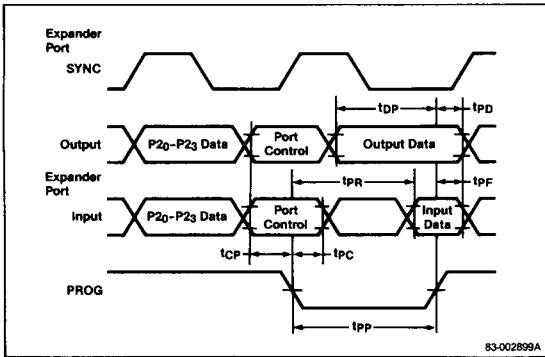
Expander Port

SYNC

$t_{DP}$

$t_{PD}$

Output

$P2_0$-$P2_3$ Data

Port Control

Output Data

Expander Port

$t_{PR}$

$t_{PF}$

Input

$P2_0$-$P2_3$ Data

Port Control

Input Data

$t_{CP}$

$t_{PC}$

PROG

$t_{PP}$

83-002899A